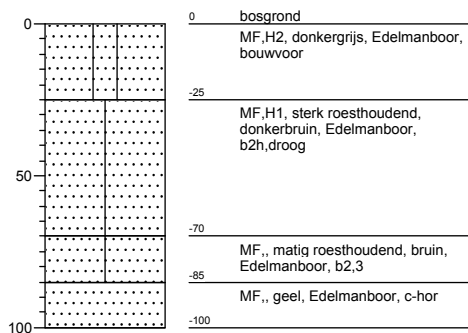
0
50
100

0 bosgrond
MF,H2, donkergrijs, Edelmanboor, bouwvoor

-25
MF,H1, sterk roesthoudend, donkerbruin, Edelmanboor, b2h,droog

-70
MF,, matig roesthoudend, bruin, Edelmanboor, b2,3

-85
MF,, geel, Edelmanboor, c-hor

-100